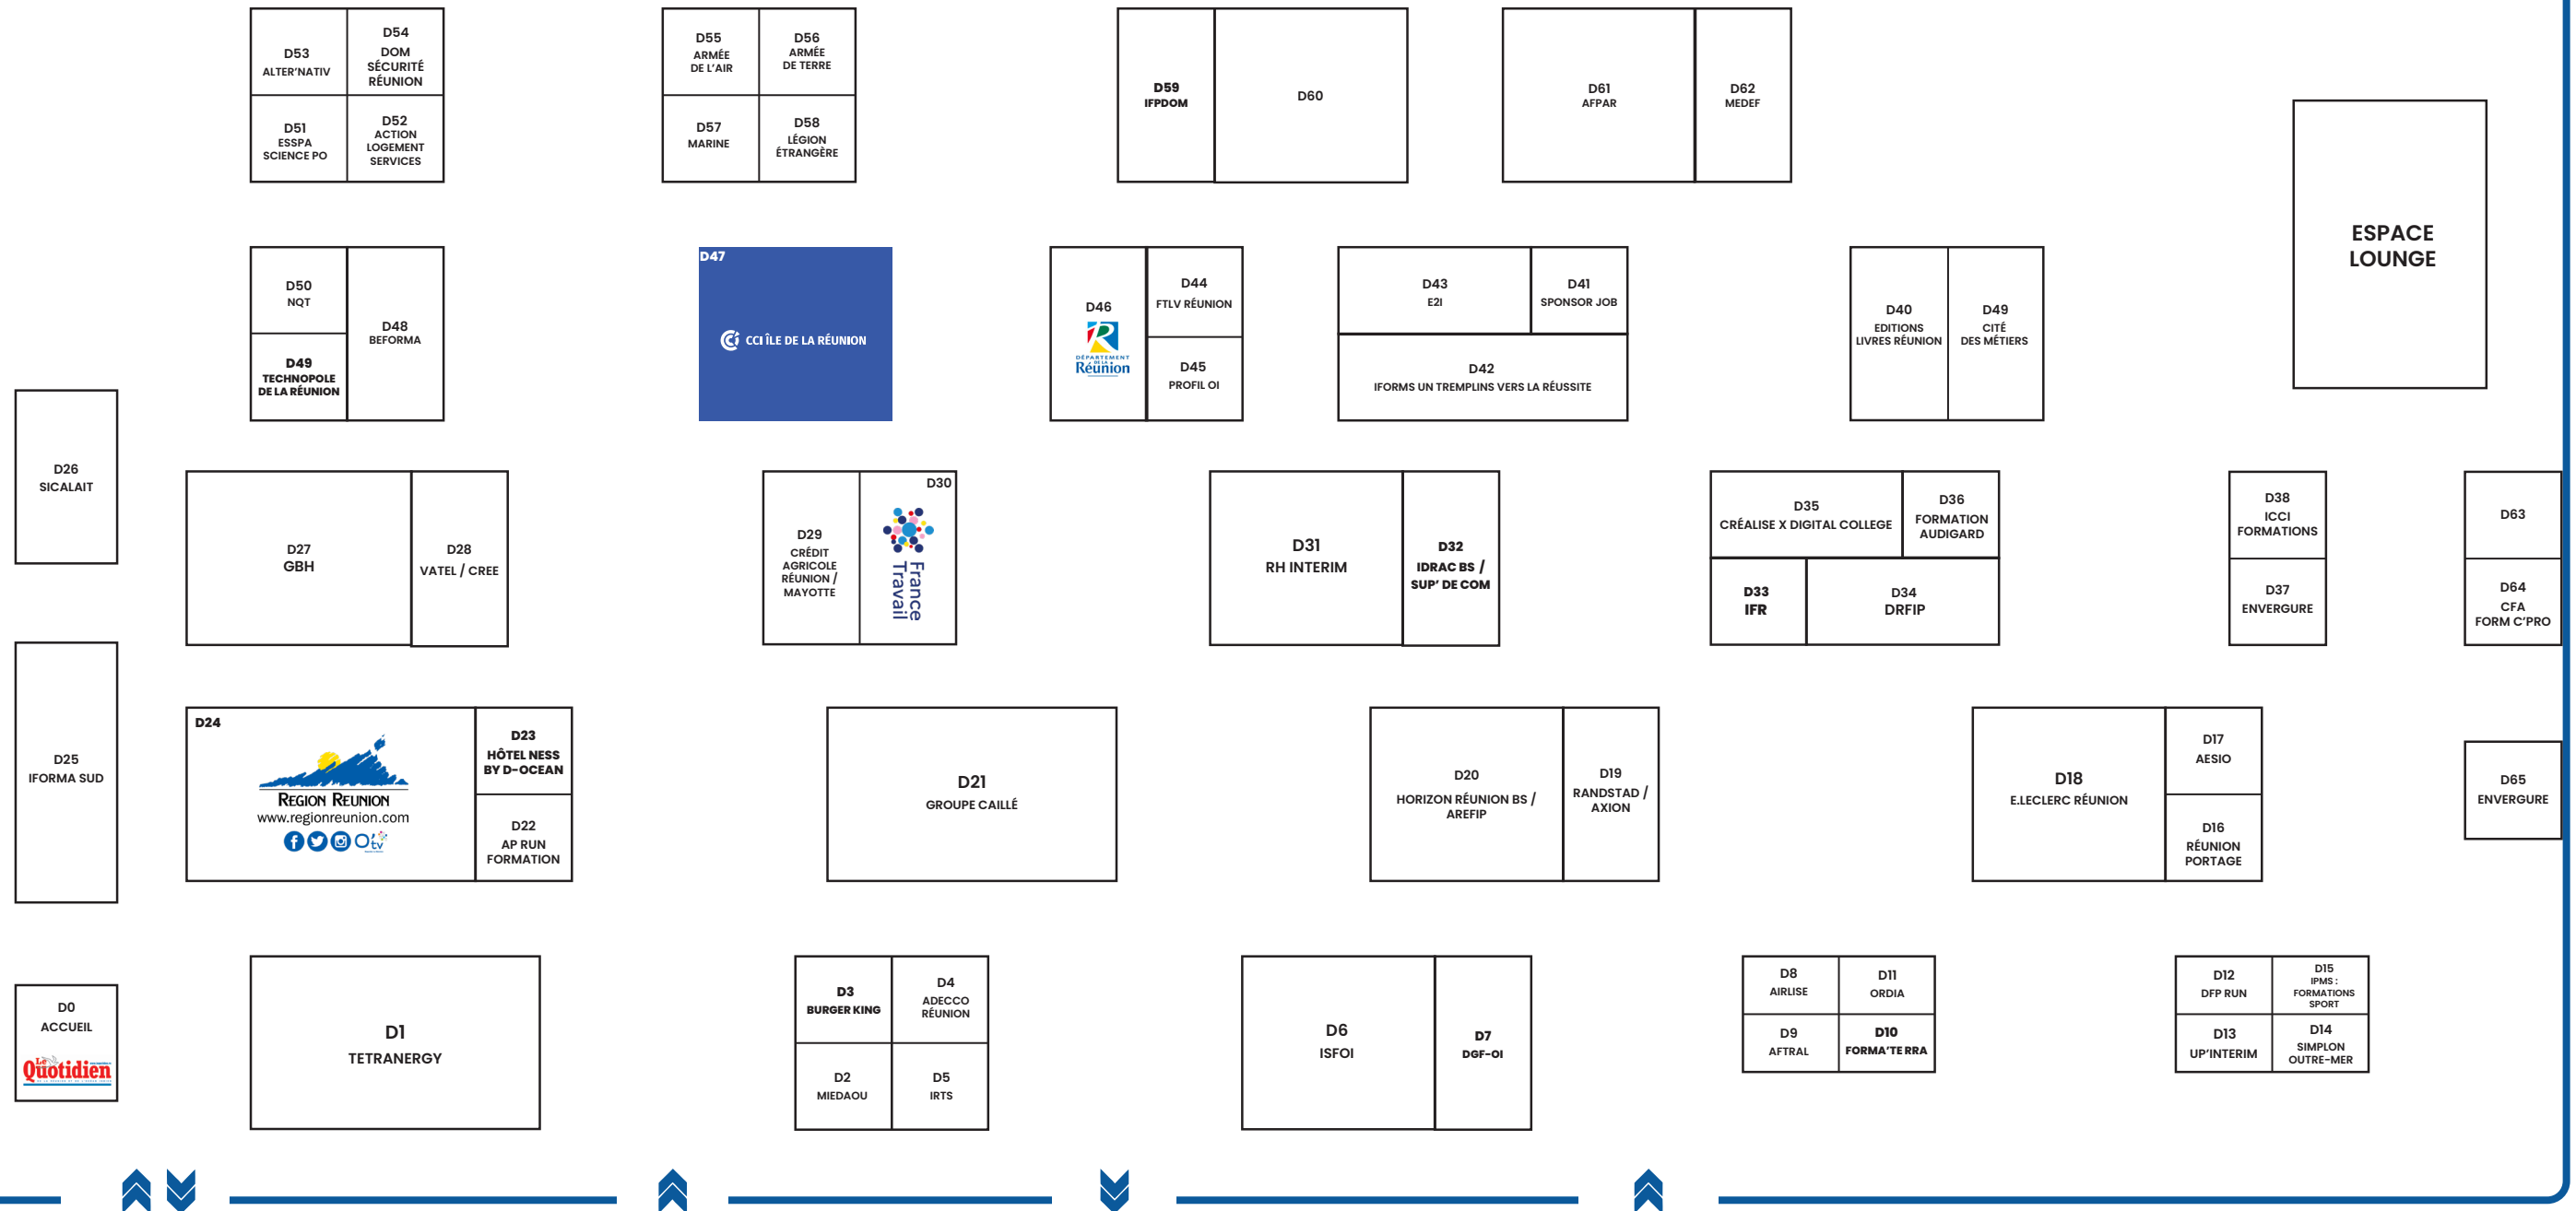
D53
ALTER'NATIV

D54
DOM
SÉCURITÉ
RÉUNION

D51
ESSPA
SCIENCE PO

D52
ACTION
LOGEMENT
SERVICES

D55
ARMÉE
DE L'AIR

D56
ARMÉE
DE TERRE

D57
MARINE

D58
LÉGION
ÉTRANGÈRE

D59
IFPDOM

D60

D61
AFPAR

D62
MEDEF

ESPACE
LOUNGE

D50
NQT

D49
TECHNOPOLE
DE LA RÉUNION

D48
BEFORMA

D47
CCI ÎLE DE LA RÉUNION

D46
DÉPARTEMENT DE LA Réunion

D44
FTLV RÉUNION

D45
PROFIL OI

D43
E2I

D41
SPONSOR JOB

D42
IFORMS UN TREMPLINS VERS LA RÉUSSITE

D40
EDITIONS
LIVRES RÉUNION

D49
CITÉ
DES MÉTIERS

D26
SICALAIT

D27
GBH

D28
VATEL / CREE

D29
CRÉDIT
AGRICOLE
RÉUNION /
MAYOTTE

D30
France
Travail

D31
RH INTERIM

D32
IDRAC BS /
SUP' DE COM

D35
CRÉALISE X DIGITAL COLLEGE

D36
FORMATION
AUDIGARD

D33
IFR

D34
DRFIP

D38
ICCI
FORMATIONS

D37
ENVERGURE

D63

D64
CFA
FORM C'PRO

D25
IFORMA SUD

D24
Region Reunion
www.regionreunion.com

D23
HÔTEL NESS
BY D-OCEAN

D22
AP RUN
FORMATION

D21
GROUPE CAILLÉ

D20
HORIZON RÉUNION BS /
AREFIP

D19
RANDSTAD /
AXION

D18
E.LECLERC RÉUNION

D17
AESIO

D16
RÉUNION
PORTAGE

D65
ENVERGURE

D0
ACCUEIL
Le Quotidien

D1
TETRANERGY

D3
BURGER KING

D4
ADECCO
RÉUNION

D2
MIEDAOU

D5
IRTS

D6
ISFOI

D7
DGF-OI

D8
AIRLISE

D11
ORDIA

D9
AFTRAL

D10
FORMA'TE RRA

D12
DFP RUN

D15
IPMS :
FORMATIONS
SPORT

D13
UP'INTERIM

D14
SIMPLON
OUTRE-MER